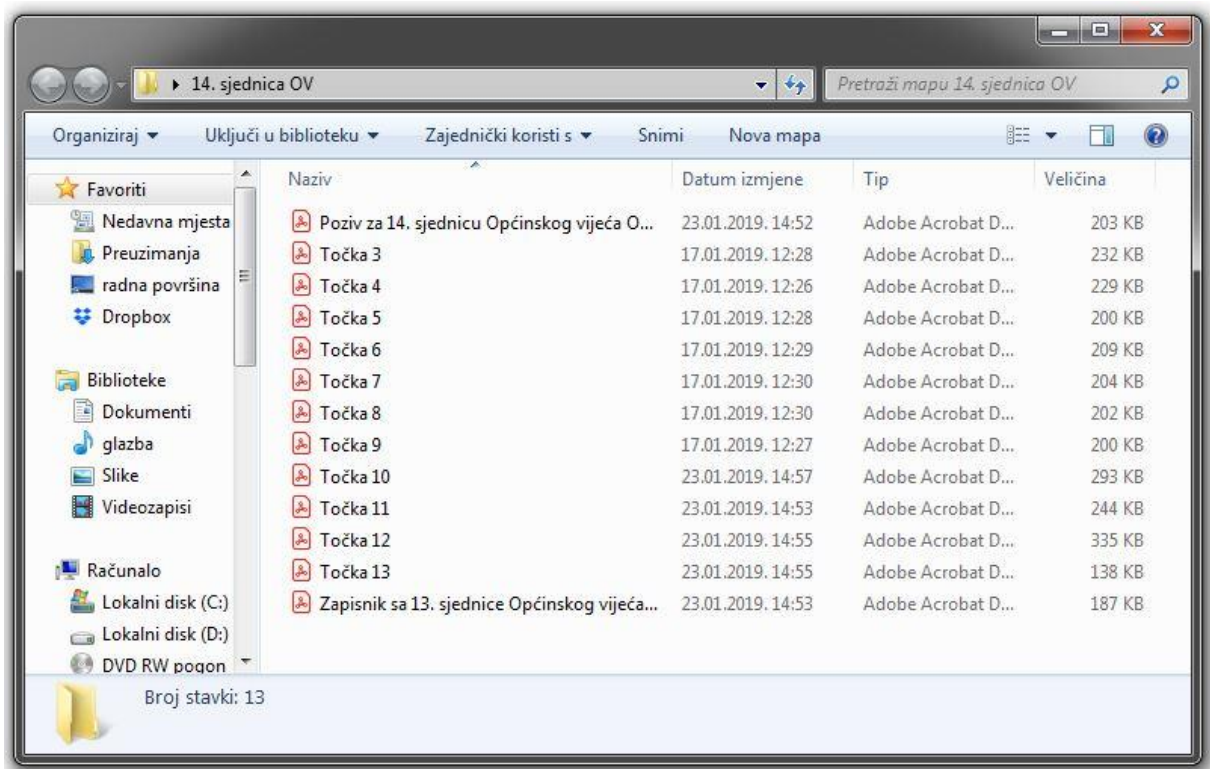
▸ 14. sjednica OV
Pretraži mapu 14. sjednica OV

Organiziraj ▾ Uključi u biblioteku ▾ Zajednički koristi s ▾ Snimi Nova mapa

Favoriti
Nedavna mjesta
Preuzimanja
radna površina
Dropbox

Biblioteke
Dokumenti
glazba
Slike
Videozapisi

Računalo
Lokalni disk (C:)
Lokalni disk (D:)
DVD RW pogon

| Naziv | Datum izmjene | Tip | Veličina |
|---|---|---|---|
| Poziv za 14. sjednicu Općinskog vijeća O... | 23.01.2019. 14:52 | Adobe Acrobat D... | 203 KB |
| Točka 3 | 17.01.2019. 12:28 | Adobe Acrobat D... | 232 KB |
| Točka 4 | 17.01.2019. 12:26 | Adobe Acrobat D... | 229 KB |
| Točka 5 | 17.01.2019. 12:28 | Adobe Acrobat D... | 200 KB |
| Točka 6 | 17.01.2019. 12:29 | Adobe Acrobat D... | 209 KB |
| Točka 7 | 17.01.2019. 12:30 | Adobe Acrobat D... | 204 KB |
| Točka 8 | 17.01.2019. 12:30 | Adobe Acrobat D... | 202 KB |
| Točka 9 | 17.01.2019. 12:27 | Adobe Acrobat D... | 200 KB |
| Točka 10 | 23.01.2019. 14:57 | Adobe Acrobat D... | 293 KB |
| Točka 11 | 23.01.2019. 14:53 | Adobe Acrobat D... | 244 KB |
| Točka 12 | 23.01.2019. 14:55 | Adobe Acrobat D... | 335 KB |
| Točka 13 | 23.01.2019. 14:55 | Adobe Acrobat D... | 138 KB |
| Zapisnik sa 13. sjednice Općinskog vijeća... | 23.01.2019. 14:53 | Adobe Acrobat D... | 187 KB |

Broj stavki: 13